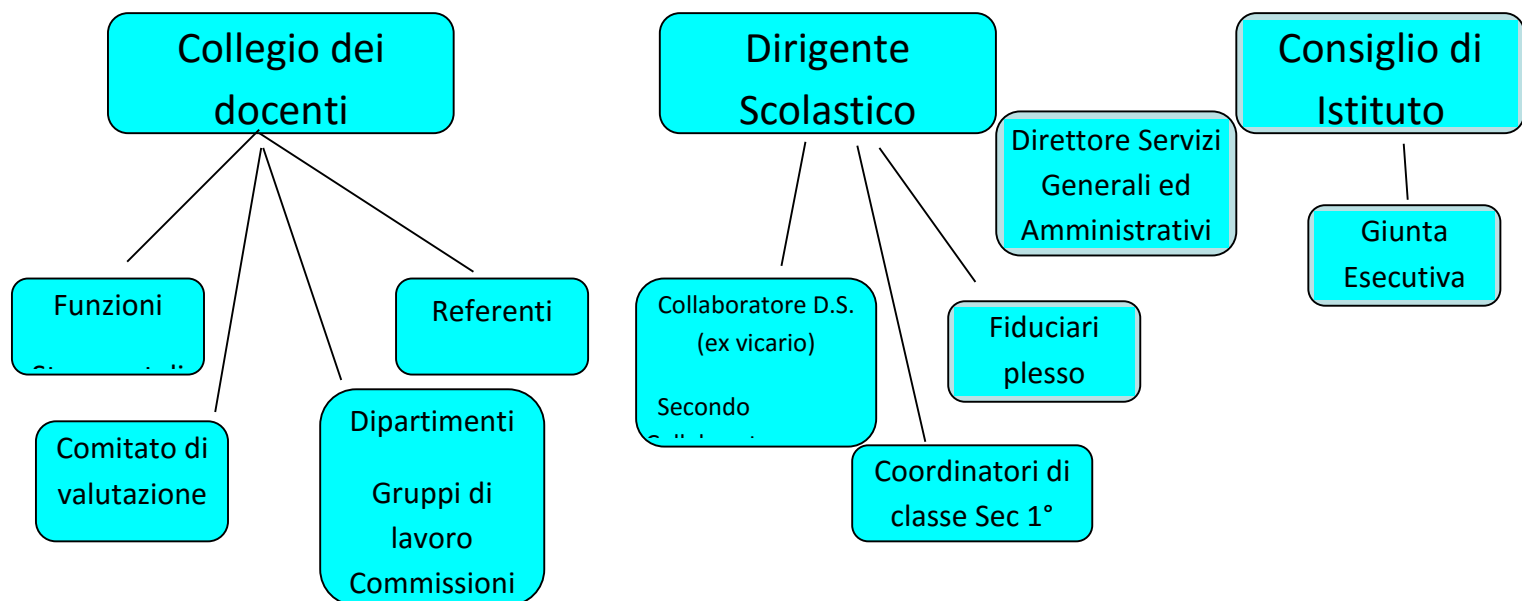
Collegio dei docenti

Dirigente Scolastico

Consiglio di Istituto

Direttore Servizi Generali ed Amministrativi

Giunta Esecutiva

Funzioni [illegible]

Referenti

Comitato di valutazione

Dipartimenti

Gruppi di lavoro Commissioni

Collaboratore D.S. (ex vicario)

Secondo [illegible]

Fiduciari plesso

Coordinatori di classe Sec 1°